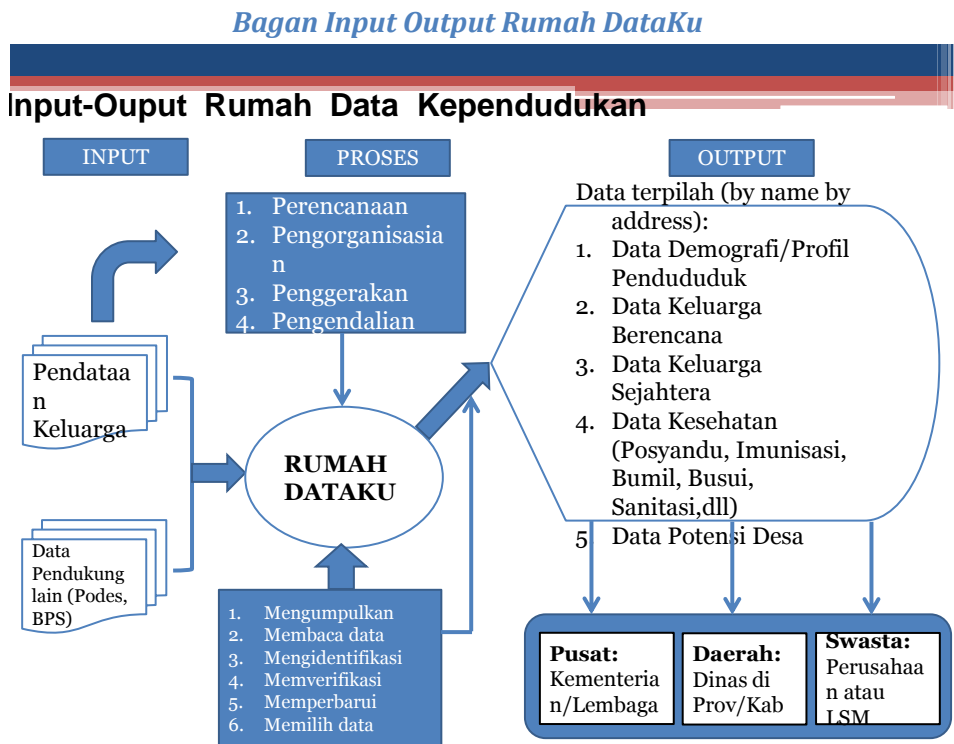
Bagan Input Output Rumah DataKu

Input-Ouput Rumah Data Kependudukan

INPUT

PROSES

OUTPUT

1. Perencanaan
2. Pengorganisasian
3. Penggerakan
4. Pengendalian

Data terpilah (by name by address):
1. Data Demografi/Profil Pendududuk
2. Data Keluarga Berencana
3. Data Keluarga Sejahtera
4. Data Kesehatan (Posyandu, Imunisasi, Bumil, Busui, Sanitasi,dll)
5. Data Potensi Desa

Pendataan Keluarga

RUMAH DATAKU

Data Pendukung lain (Podes, BPS)

1. Mengumpulkan
2. Membaca data
3. Mengidentifikasi
4. Memverifikasi
5. Memperbarui
6. Memilih data

Pusat: Kementerian/Lembaga

Daerah: Dinas di Prov/Kab

Swasta: Perusahaan atau LSM